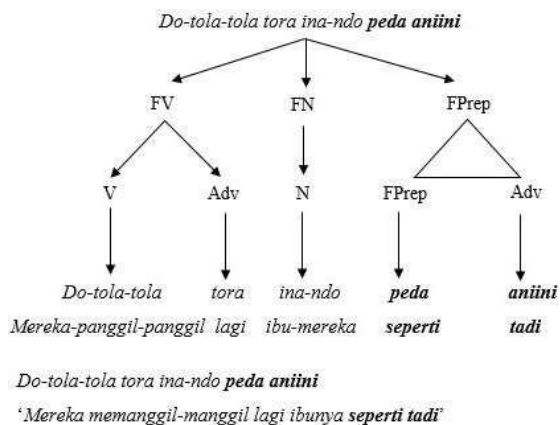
Do-tola-tola tora ina-ndo **peda aniini**

FV FN FPrep

V Adv N FPrep Adv

Do-tola-tola tora ina-ndo **peda** **aniini**

Mereka-panggil-panggil lagi ibu-mereka **seperti** **tadi**

Do-tola-tola tora ina-ndo **peda aniini**

'Mereka memanggil-manggil lagi ibunya **seperti tadi**'